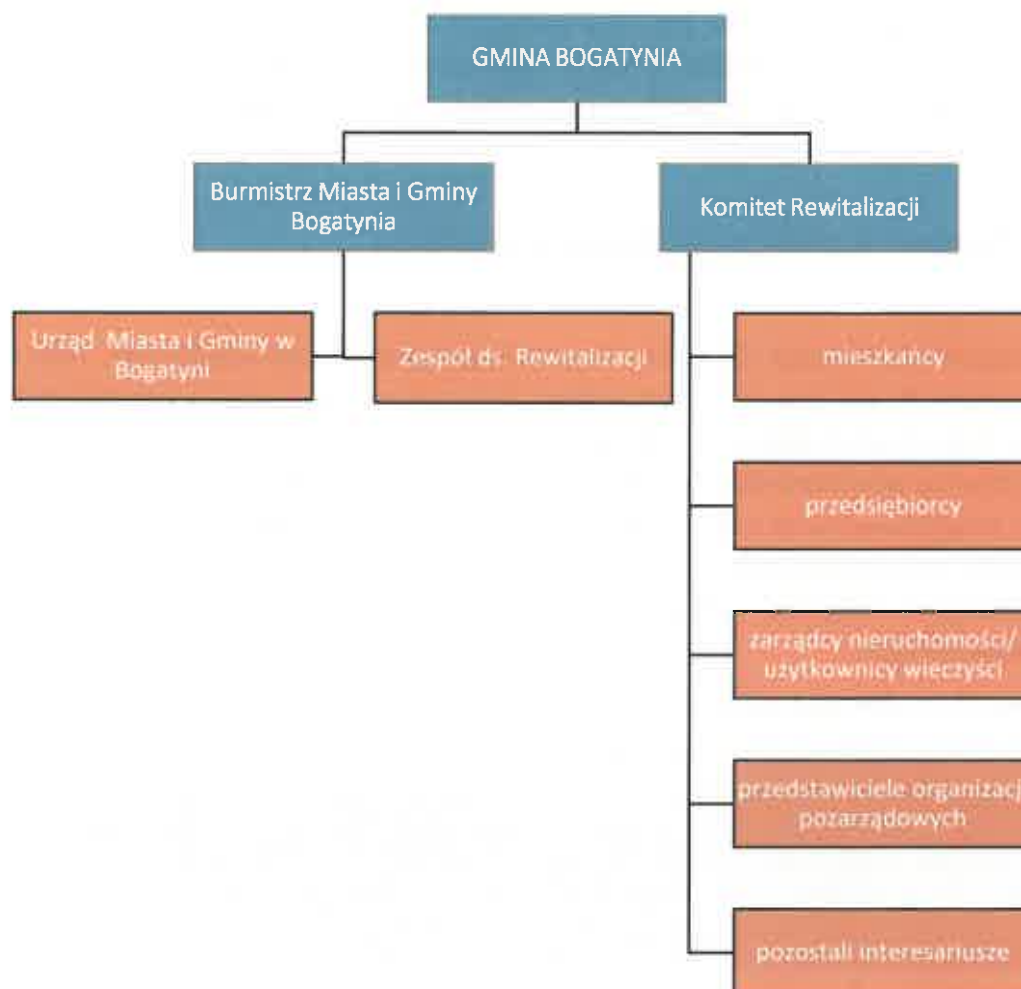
GMINA BOGATYNIA

Burmistrz Miasta i Gminy Bogatynia

Komitet Rewitalizacji

Urząd Miasta i Gminy w Bogatyni

Zespół ds. Rewitalizacji

mieszkańcy

przedsiębiorcy

zarządcy nieruchomości/ użytkownicy wieczyści

przedstawiciele organizacj pozarządowych

pozostali interesariusze